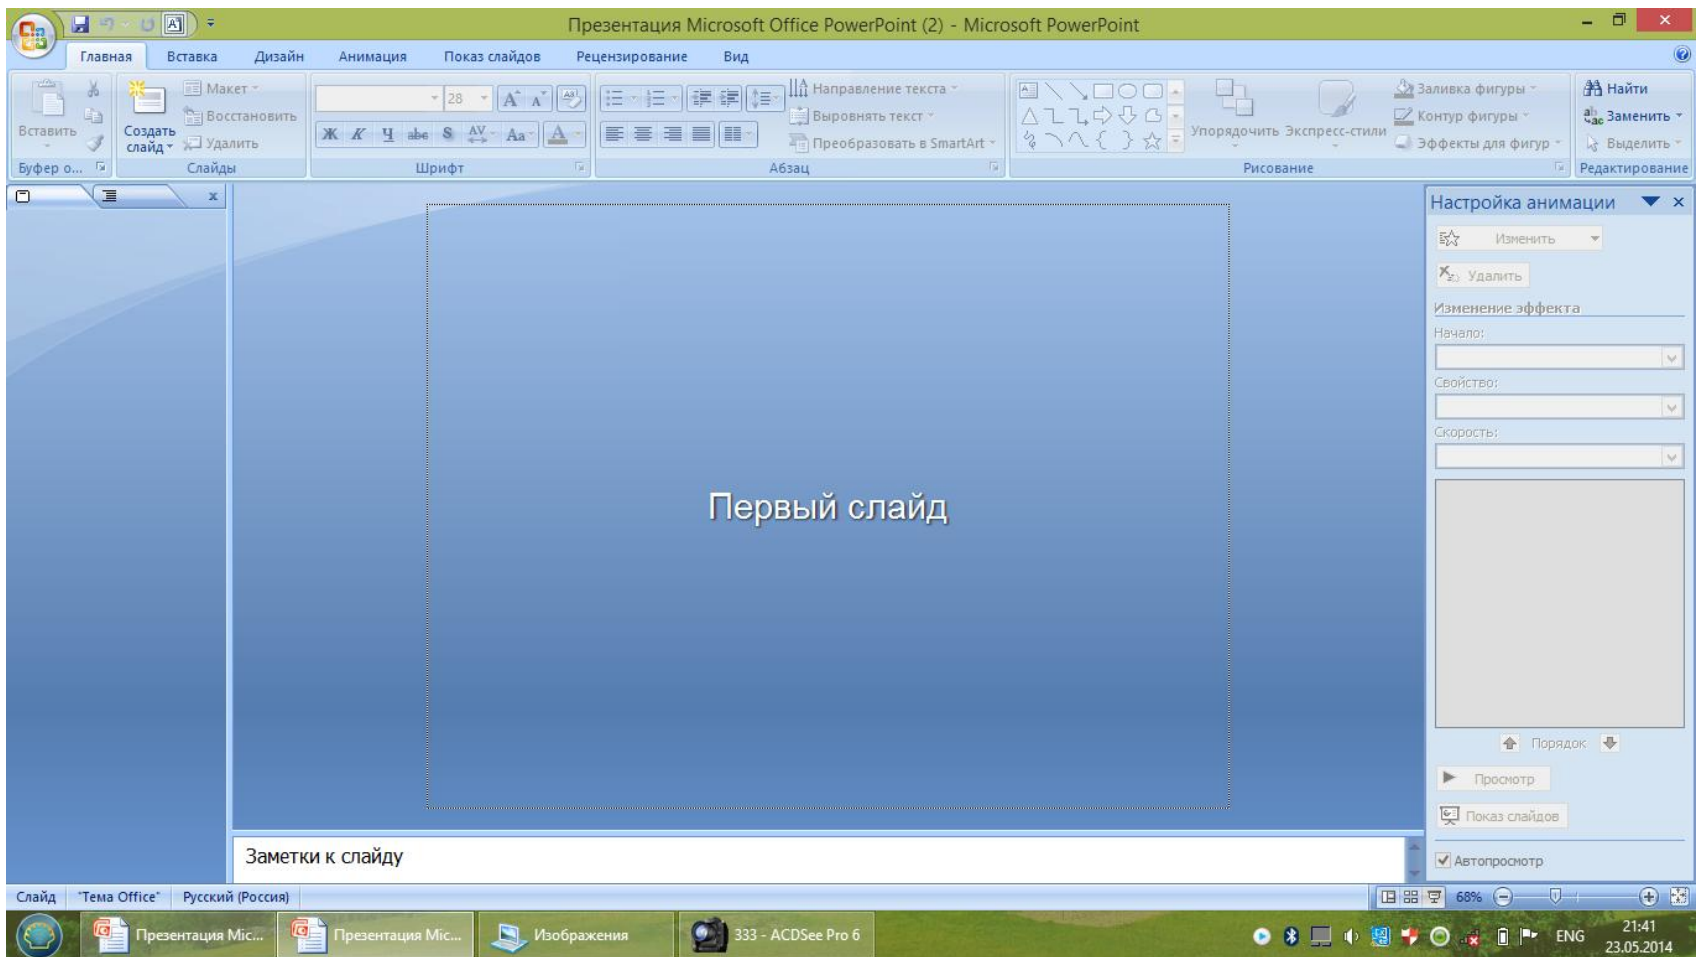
Презентация Microsoft Office PowerPoint (2) - Microsoft PowerPoint

Главная Вставка Дизайн Анимация Показ слайдов Рецензирование Вид

Вставить
Буфер о...
Создать слайд
Макет
Восстановить
Удалить
Слайды
28
Ж К Ч abe S AV Aa A
Шрифт
Направление текста
Выровнять текст
Преобразовать в SmartArt
Абзац
Упорядочить Экспресс-стили
Заливка фигуры
Контур фигуры
Эффекты для фигур
Рисование
Найти
Заменить
Выделить
Редактирование

x

Первый слайд

Заметки к слайду

Настройка анимации
Изменить
Удалить
Изменение эффекта
Начало:
Свойство:
Скорость:
Порядок
Просмотр
Показ слайдов
Автопросмотр

Слайд "Тема Office" Русский (Россия)
68%

Презентация Mic... Презентация Mic... Изображения 333 - ACDSee Pro 6
ENG 21:41 23.05.2014